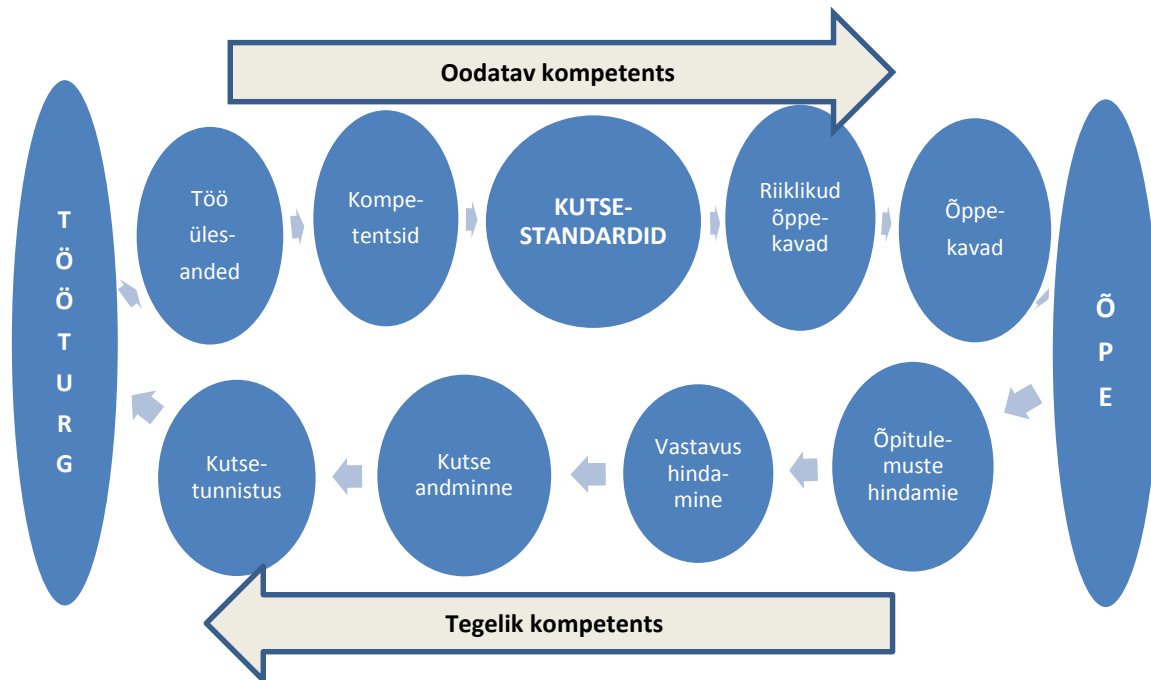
Oodatav kompetents

T
Ö
Ö
T
U
R
G

Töö ülesanded

Kompetentsid

KUTSESTANDARDID

Riiklikud õppekavad

Õppekavad

Õ
P
E

Õpitulemuste hindamie

Vastavus hindamine

Kutse andminne

Kutsetunnistus

Tegelik kompetents